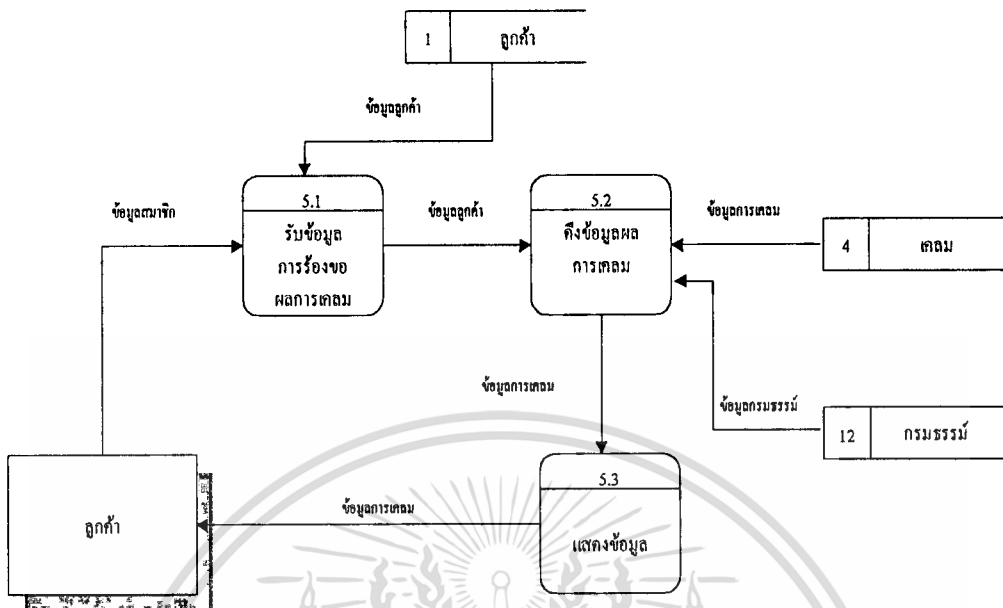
1 ลูกค้า

ข้อมูลลูกค้า

ข้อมูลสมาชิก

5.1
รับข้อมูล
การร้องขอ
ผลการเคลม

ข้อมูลลูกค้า

5.2
ดึงข้อมูลผล
การเคลม

ข้อมูลการเคลม

4 เคลม

ข้อมูลการเคลม

ข้อมูลกรมธรรม์

12 กรมธรรม์

ลูกค้า

ข้อมูลการเคลม

5.3
แสดงข้อมูล